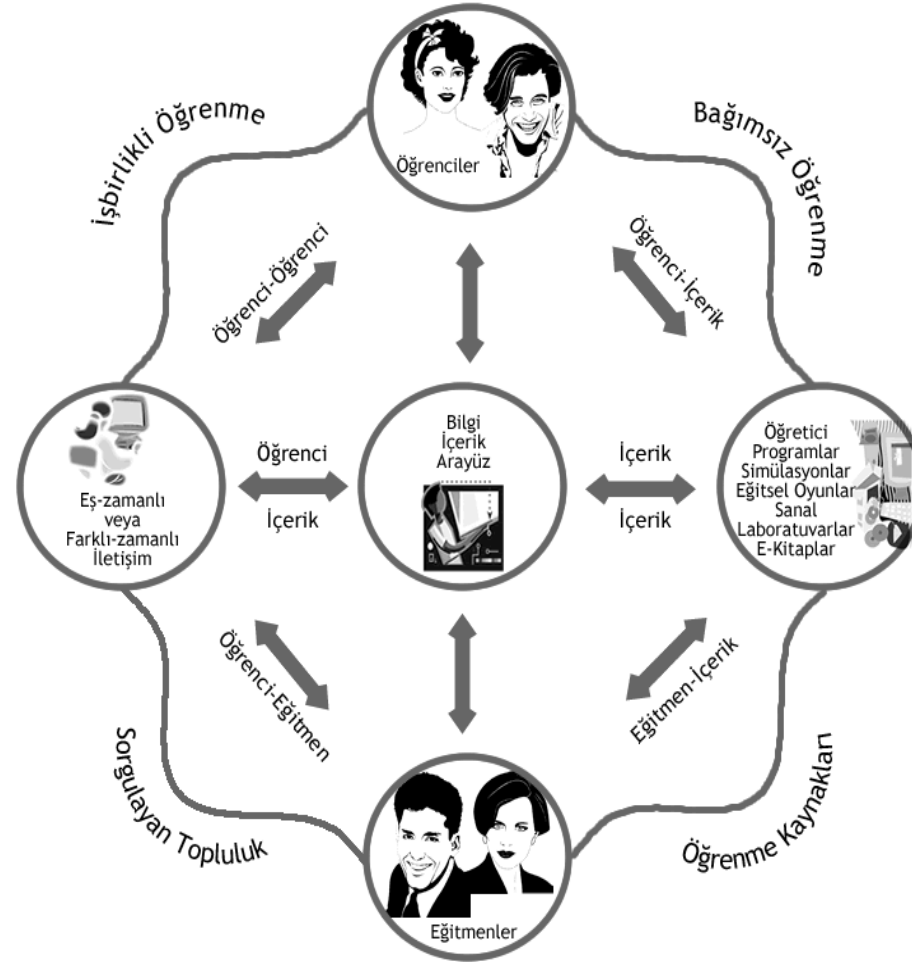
İşbirlikli Öğrenme

Öğrenciler

Bağımsız Öğrenme

Öğrenci-Öğrenci

Öğrenci-İçerik

Bilgi
İçerik
Arayüz

Öğrenci

İçerik

İçerik

İçerik

Eş-zamanlı veya Farklı-zamanlı İletişim

Öğretici Programlar
Simülasyonlar
Eğitsel Oyunlar
Sanal Laboratuvarlar
E-Kitaplar

Öğrenci-Eğitmen

Eğitmen-İçerik

Sorgulayan Topluluk

Öğrenme Kaynakları

Eğitmenler